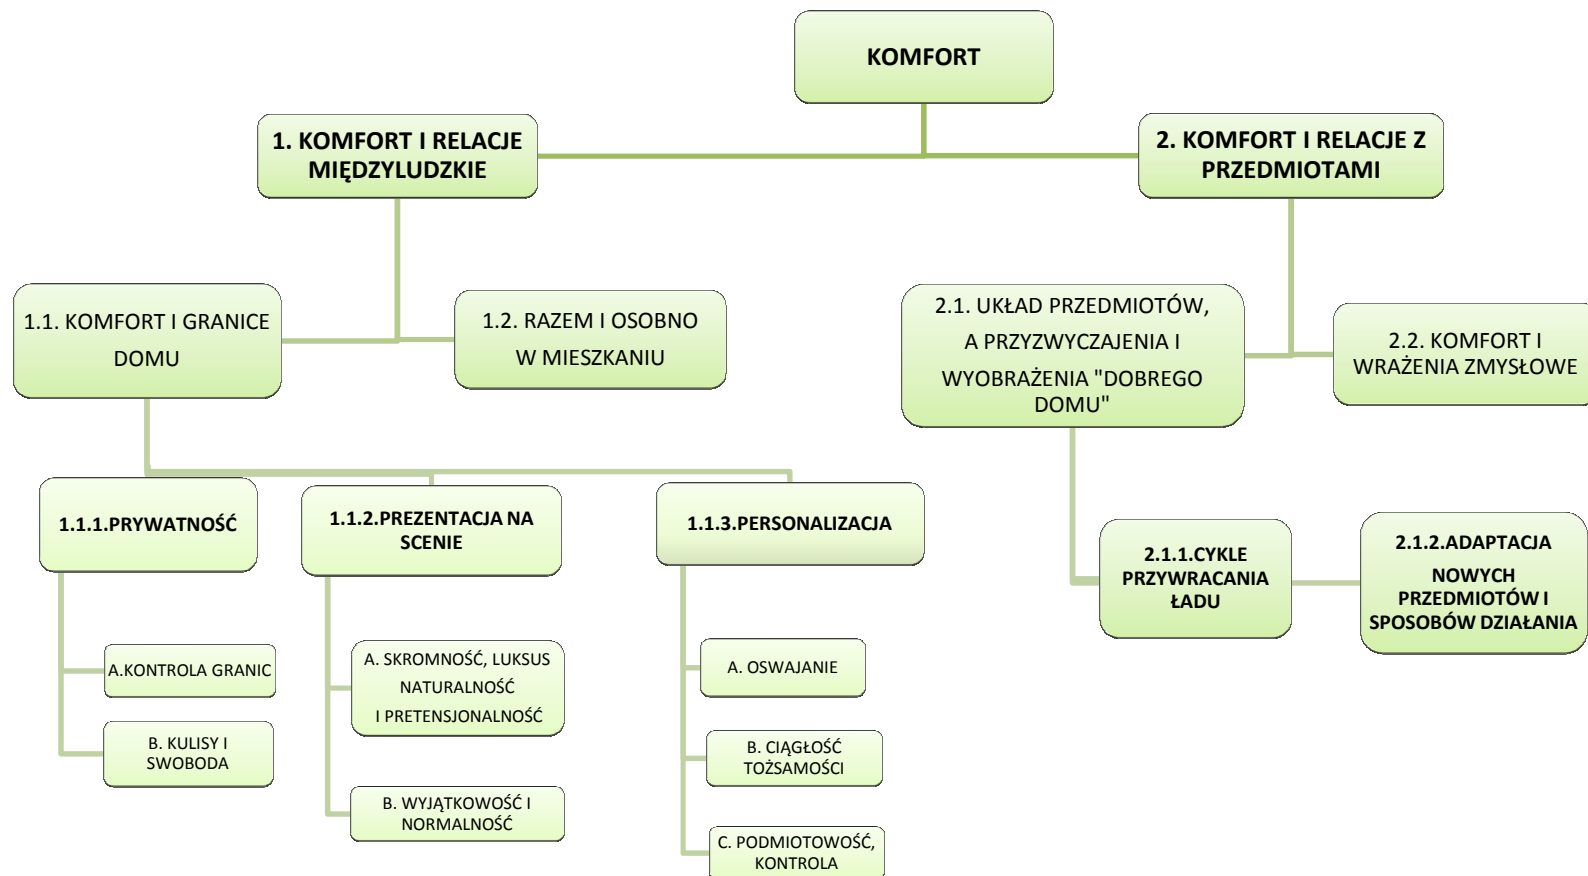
KOMFORT

1. KOMFORT I RELACJE MIĘDZYLUDZKIE

2. KOMFORT I RELACJE Z PRZEDMIOTAMI

1.1. KOMFORT I GRANICE DOMU

1.2. RAZEM I OSOBNO W MIESZKANIU

2.1. UKŁAD PRZEDMIOTÓW, A PRZYZWYCZAJENIA I WYOBRAŻENIA "DOBREGO DOMU"

2.2. KOMFORT I WRAŻENIA ZMYSŁOWE

1.1.1.PRYWATNOŚĆ

1.1.2.PREZENTACJA NA SCENIE

1.1.3.PERSONALIZACJA

2.1.1.CYKLE PRZYWRACANIA ŁADU

2.1.2.ADAPTACJA NOWYCH PRZEDMIOTÓW I SPOSOBÓW DZIAŁANIA

A.KONTROLA GRANIC

B. KULISY I SWOBODA

A. SKROMNOŚĆ, LUKSUS NATURALNOŚĆ I PRETENSJONALNOŚĆ

B. WYJĄTKOWOŚĆ I NORMALNOŚĆ

A. OSWAJANIE

B. CIĄGŁOŚĆ TOŻSAMOŚCI

C. PODMIOTOWOŚĆ, KONTROLA